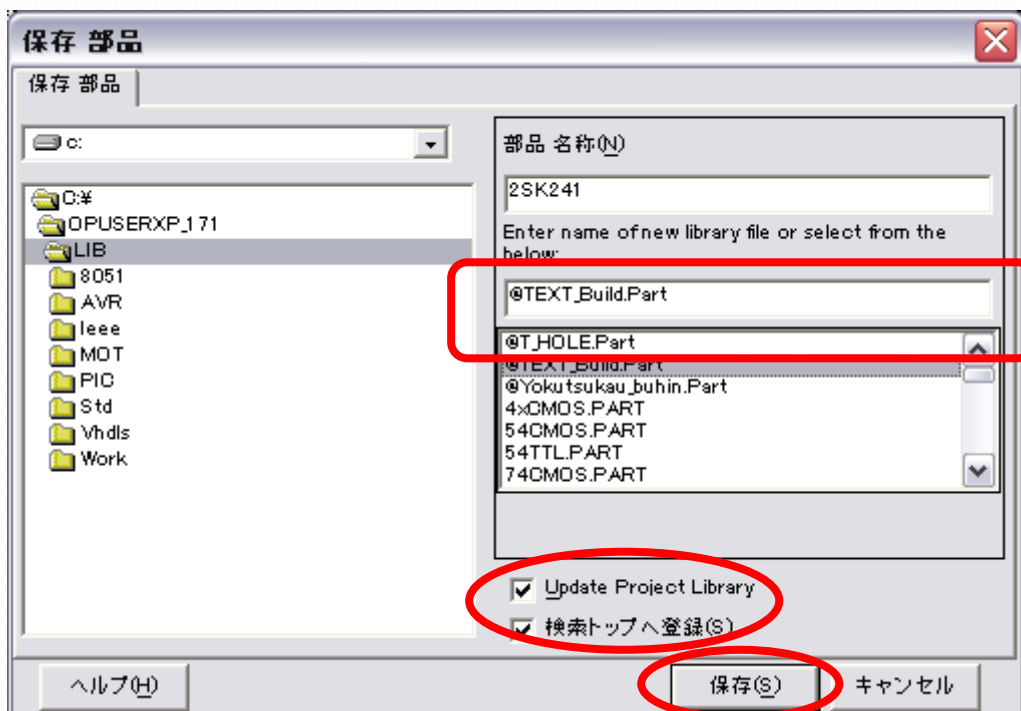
保存 部品

保存 部品

c:

C:¥
OPUSERXP_171
LIB
8051
AVR
Ieee
MOT
PIC
Std
Vhdls
Work

部品 名称(N)

2SK241

Enter name of new library file or select from the below:

@TEXT_Build.Part

@T_HOLE.Part
@TEXT_Build.Part
@Yokutsukau_buhin.Part
4xCMOS.PART
54CMOS.PART
54TTL.PART
74CMOS.PART

Update Project Library

検索トップへ登録(S)

ヘルプ(H)

保存(S)

キャンセル